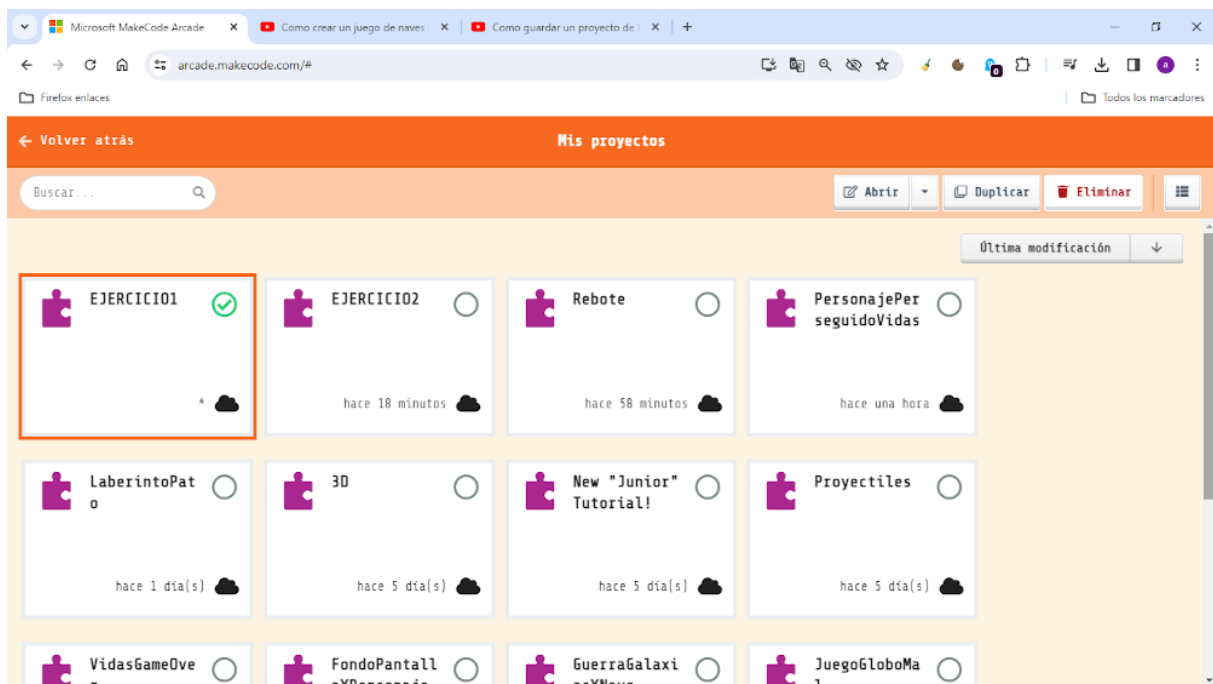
Microsoft MakeCode Arcade ×
Como crear un juego de naves ×
Como guardar un proyecto de ×
+

arcade.makecode.com/#

Firefox enlaces
Todos los marcadores

← Volver atrás
Mis proyectos

Buscar...
Abrir
Duplicar
Eliminar

Última modificación

EJERCICIO1
*

EJERCICIO2
hace 18 minutos

Rebote
hace 58 minutos

PersonajePerseguidoVidas
hace una hora

LaberintoPato
hace 1 día(s)

3D
hace 5 día(s)

New "Junior" Tutorial!
hace 5 día(s)

Proyectiles
hace 5 día(s)

VidasGameOve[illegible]

FondoPantall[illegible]

GuerraGalaxi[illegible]

JuegoGloboMa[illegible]